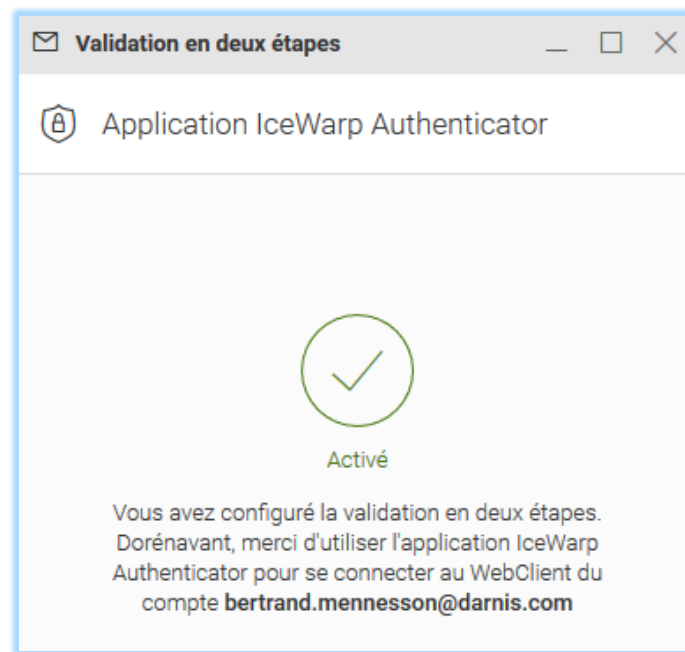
Validation en deux étapes

Application IceWarp Authenticator

Activé

Vous avez configuré la validation en deux étapes. Dorénavant, merci d'utiliser l'application IceWarp Authenticator pour se connecter au WebClient du compte **bertrand.mennesson@darnis.com**